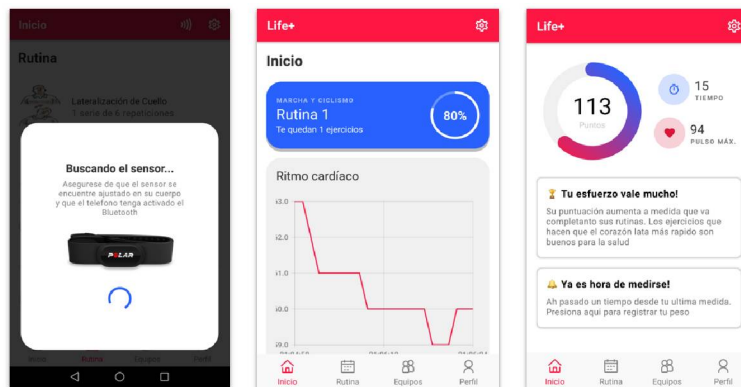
Inicio

Rutina

Lateralización de Cuello
1 serie de 6 repeticiones

Buscando el sensor...

Asegurese de que el sensor se encuentre ajustado en su cuerpo y que el telefono tenga activado el Bluetooth

POLAR

Inicio Rutina Equipos Perfil

Life+

Inicio

MARCHA Y CICLISMO
Rutina 1
Te quedan 1 ejercicios
80%

Ritmo cardíaco

3.0
2.0
1.0
0.0
9.0

Inicio Rutina Equipos Perfil

Life+

113
Puntos

15
TIEMPO

94
PULSO MÁX.

Tu esfuerzo vale mucho!
Su puntuación aumenta a medida que va completando sus rutinas. Los ejercicios que hacen que el corazón lata más rapido son buenos para la salud

Ya es hora de medirse!
Ah pasado un tiempo desde tu ultima medida. Presiona aqui para registrar tu peso

Inicio Rutina Equipos Perfil